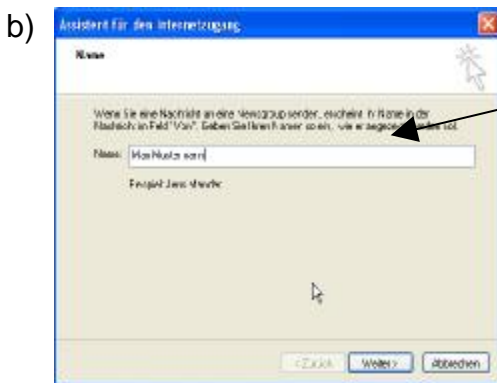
b)

Assistent für den Internetzugang

Name

Wenn Sie eine Nachricht an eine Newsgroup senden, erscheint Ihr Name in der Nachricht im Feld "Von". Geben Sie Ihren Namen so ein, wie er angezeigt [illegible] soll.

Name: Max Mustermann

Beispiel: Jens Mander

< Zurück | Weiter > | Abbrechen